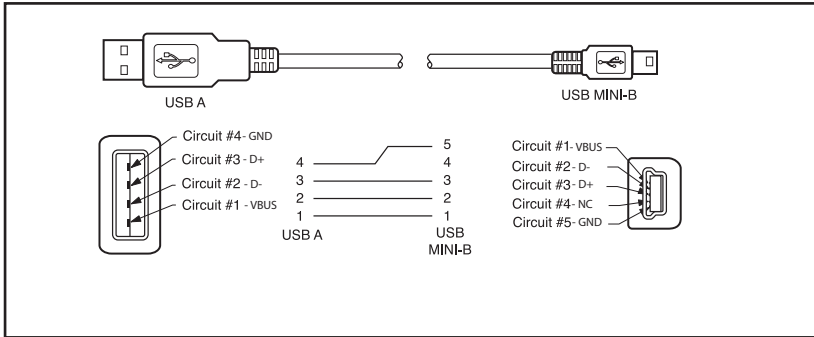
USB A

USB MINI-B

Circuit #4 - GND
Circuit #3 - D+
Circuit #2 - D-
Circuit #1 - VBUS

| USB A | USB MINI-B |
|---|---|
| | 5 |
| 4 | 4 |
| 3 | 3 |
| 2 | 2 |
| 1 | 1 |

USB A

USB MINI-B

Circuit #1- VBUS
Circuit #2 - D-
Circuit #3 - D+
Circuit #4 - NC
Circuit #5 - GND